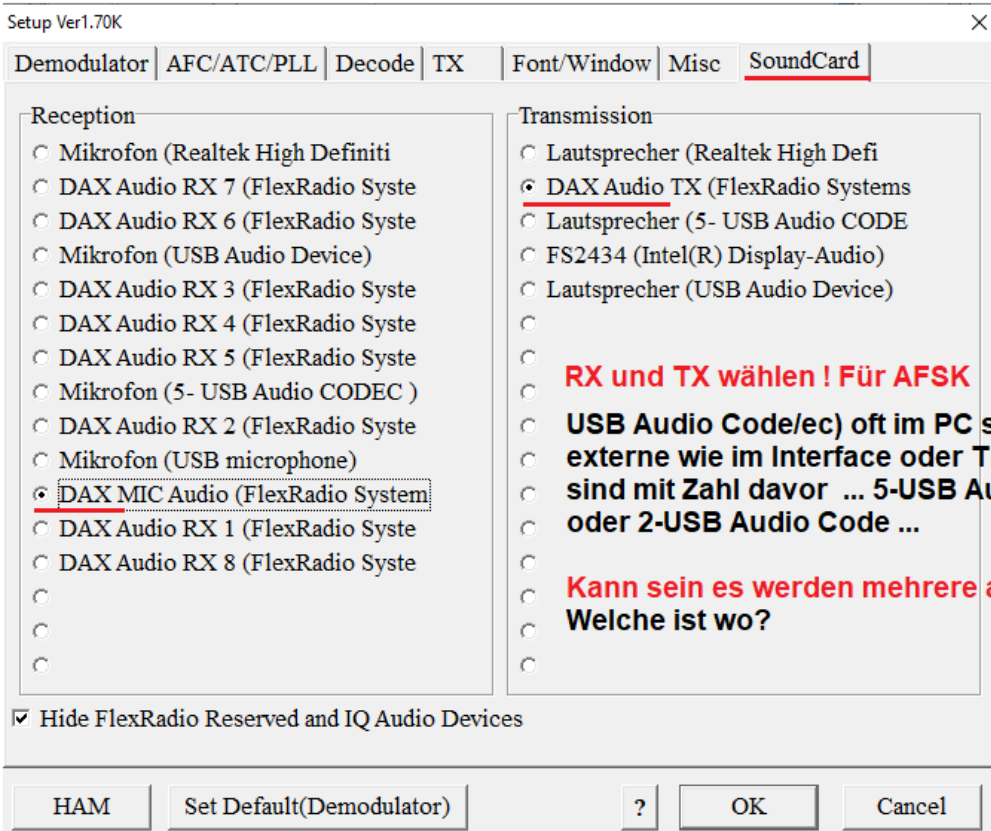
Setup Ver1.70K

Demodulator | AFC/ATC/PLL | Decode | TX | Font/Window | Misc | SoundCard

Reception
Mikrofon (Realtek High Definiti
DAX Audio RX 7 (FlexRadio Syste
DAX Audio RX 6 (FlexRadio Syste
Mikrofon (USB Audio Device)
DAX Audio RX 3 (FlexRadio Syste
DAX Audio RX 4 (FlexRadio Syste
DAX Audio RX 5 (FlexRadio Syste
Mikrofon (5- USB Audio CODEC )
DAX Audio RX 2 (FlexRadio Syste
Mikrofon (USB microphone)
DAX MIC Audio (FlexRadio System
DAX Audio RX 1 (FlexRadio Syste
DAX Audio RX 8 (FlexRadio Syste

Transmission
Lautsprecher (Realtek High Defi
DAX Audio TX (FlexRadio Systems
Lautsprecher (5- USB Audio CODE
FS2434 (Intel(R) Display-Audio)
Lautsprecher (USB Audio Device)

RX und TX wählen ! Für AFSK

USB Audio Code/ec) oft im PC s externe wie im Interface oder T sind mit Zahl davor ... 5-USB Au oder 2-USB Audio Code ...

Kann sein es werden mehrere a Welche ist wo?

Hide FlexRadio Reserved and IQ Audio Devices

HAM | Set Default(Demodulator) | ? | OK | Cancel